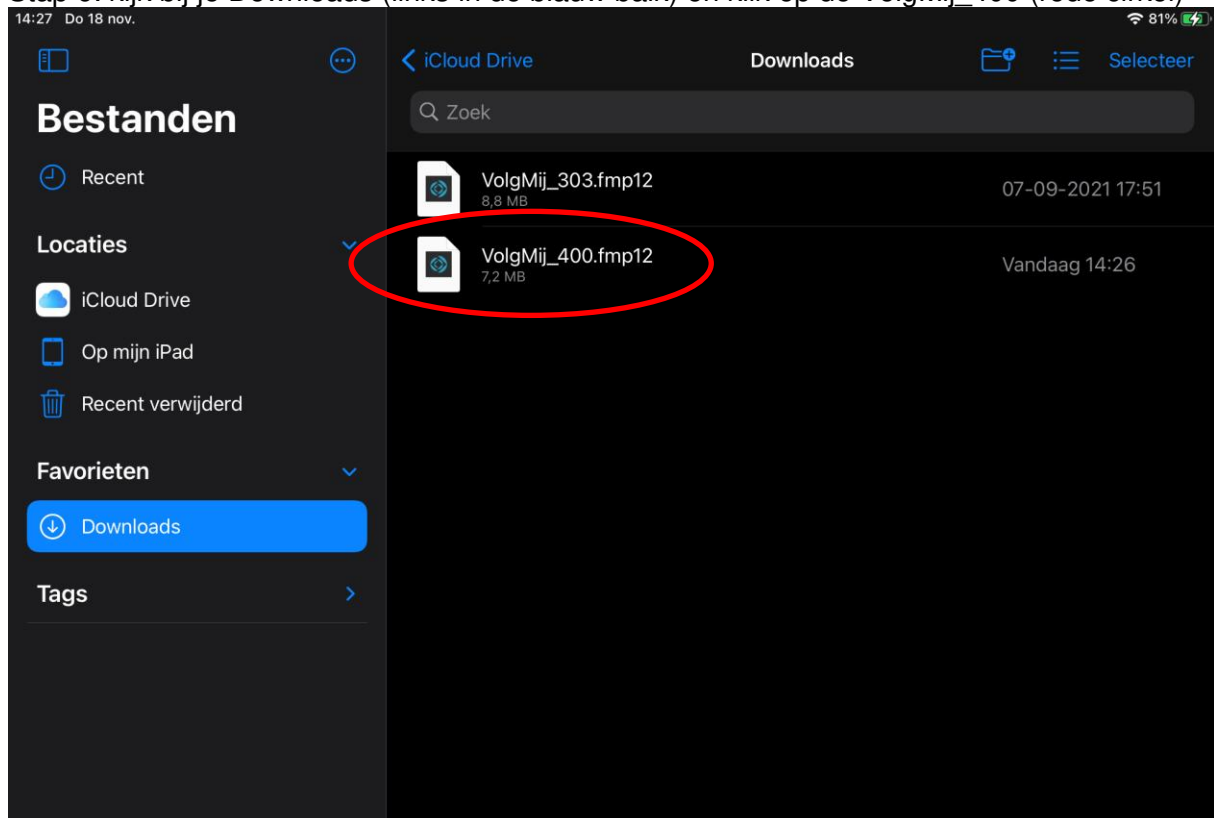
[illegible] bij je Downloads (links in de blauw balk) en klik op de VolgMij_400 (rode cirkel)

14:27 Do 18 nov.

81%

Bestanden

Recent

Locaties

iCloud Drive

Op mijn iPad

Recent verwijderd

Favorieten

Downloads

Tags

iCloud Drive

Downloads

Selecteer

Zoek

VolgMij_303.fmp12
8,8 MB

07-09-2021 17:51

VolgMij_400.fmp12
7,2 MB

Vandaag 14:26